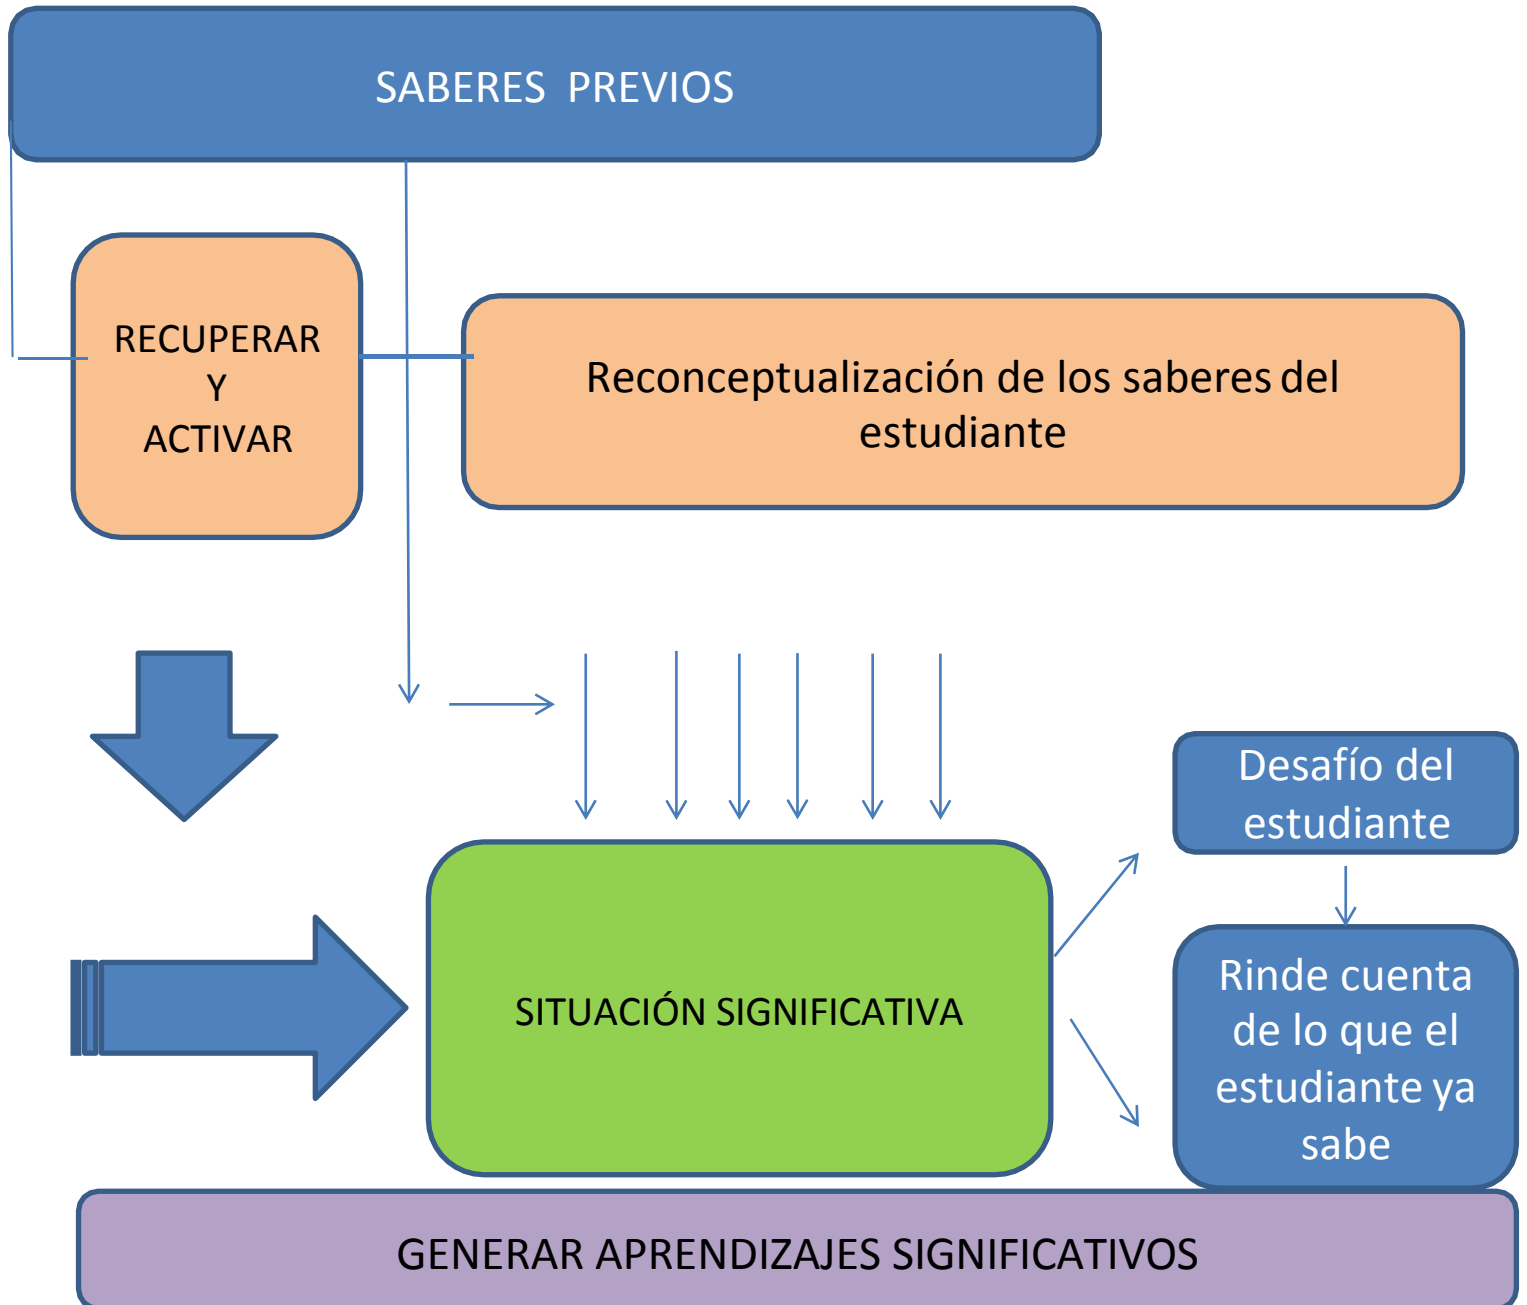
SABERES PREVIOS

RECUPERAR
Y
ACTIVAR

Reconceptualización de los saberes del estudiante

Desafío del estudiante

SITUACIÓN SIGNIFICATIVA

Rinde cuenta de lo que el estudiante ya sabe

GENERAR APRENDIZAJES SIGNIFICATIVOS